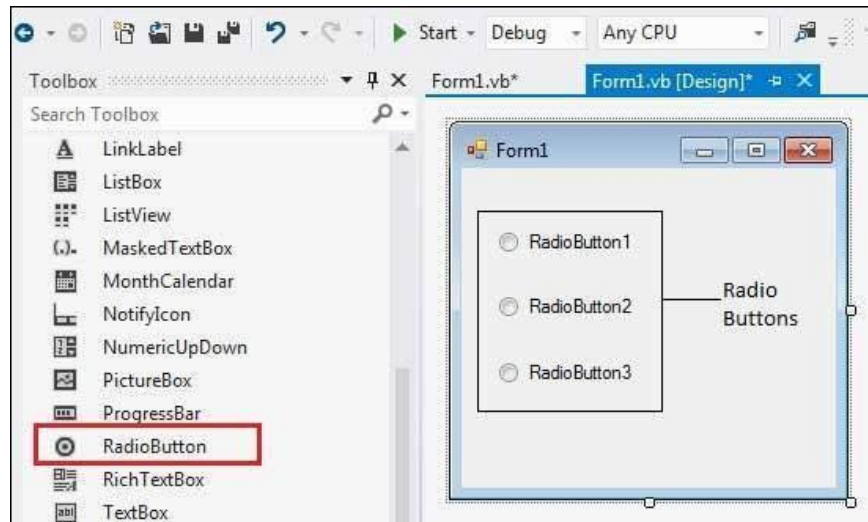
Start - Debug - Any CPU

Toolbox

Form1.vb*

Form1.vb [Design]*

Search Toolbox

LinkLabel
ListBox
ListView
MaskedTextBox
MonthCalendar
NotifyIcon
NumericUpDown
PictureBox
ProgressBar
RadioButton
RichTextBox
TextBox

Form1

RadioButton1

RadioButton2

RadioButton3

Radio Buttons